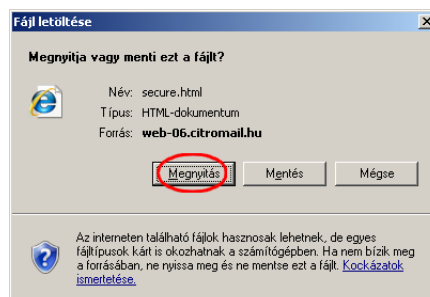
Fájl letöltése

Megnyitja vagy menti ezt a fájlt?

Név: secure.html
Típus: HTML-dokumentum
Forrás: web-06.citromail.hu

Megnyitás
Mentés
Mégse

Az interneten található fájlok hasznosak lehetnek, de egyes fájltípusok kárt is okozhatnak a számítógépben. Ha nem bízik meg a forrásában, ne nyissa meg és ne mentse ezt a fájlt. Kockázatok ismertetése.